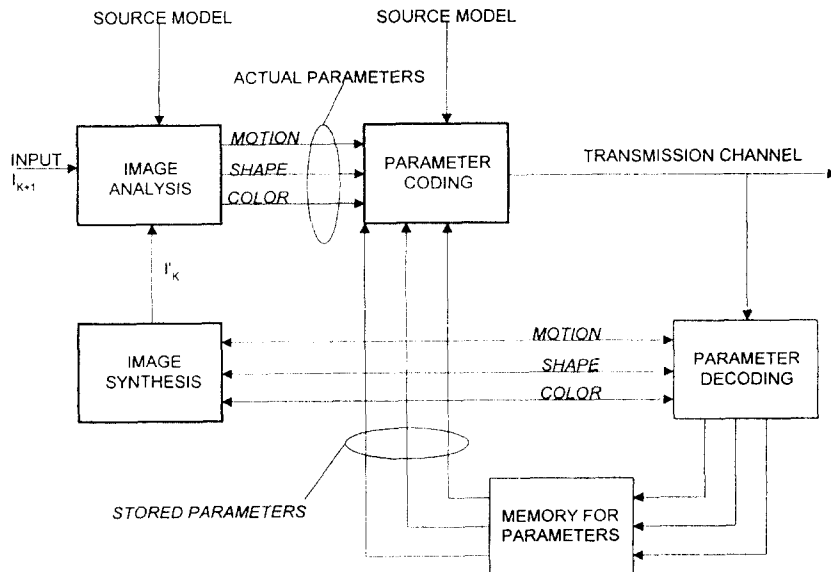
SOURCE MODEL

SOURCE MODEL

ACTUAL PARAMETERS

INPUT
$I_{K+1}$

IMAGE ANALYSIS

MOTION

SHAPE

COLOR

PARAMETER CODING

TRANSMISSION CHANNEL

$I'_K$

IMAGE SYNTHESIS

MOTION

SHAPE

COLOR

PARAMETER DECODING

STORED PARAMETERS

MEMORY FOR PARAMETERS